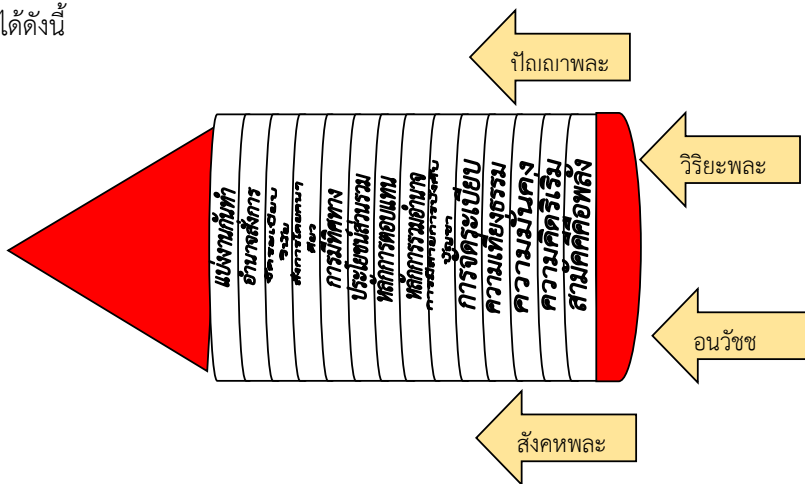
ได้ดังนี้

ปัญญาพละ

วิริยะพละ

อนวัชช

สังคหพละ

แบ่งงานกันทำ

อำนาจสั่งการ

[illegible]

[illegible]

การมีทิศทาง

ประโยชน์ส่วนรวม

หลักการตอบแทน

หลักการรวมอำนาจ

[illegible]

การจัดระเบียบ

ความเที่ยงธรรม

ความมั่นคง

ความคิดริเริ่ม

สามัคคือพลัง